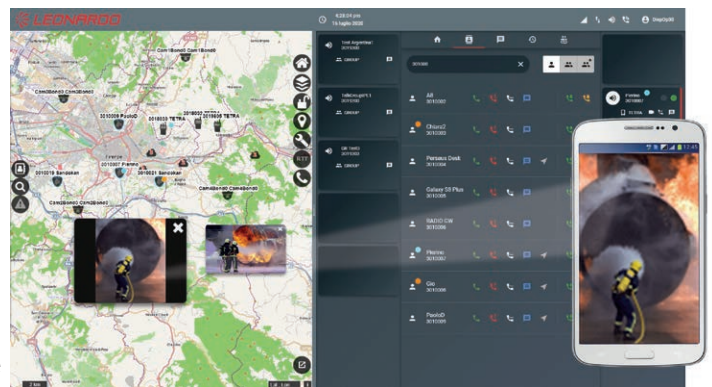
LEONARDO

CamiBondO CamiBondO

3010008 PaoloD

3010009 TETRA

3010007 Pianno

3010021 Sansaker

CamiBondO CamiBondO

CamiBondO CamiBondO

RTT

All

Chiara2

Perseus Desk

Galaxy S9 Plus

RADIO CW

Pianno

Gio

PaoloD

GROUP

GROUP

GROUP